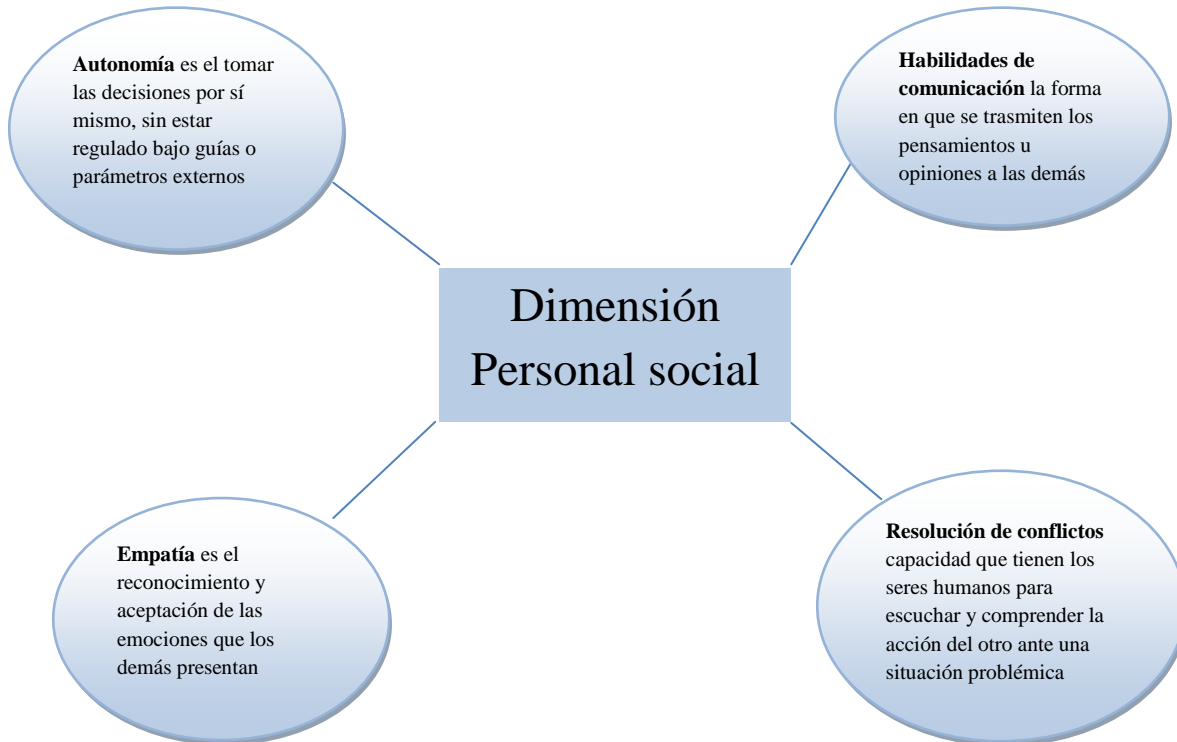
Autonomía es el tomar las decisiones por sí mismo, sin estar regulado bajo guías o parámetros externos

Habilidades de comunicación la forma en que se trasmiten los pensamientos u opiniones a las demás

Dimensión Personal social

Empatía es el reconocimiento y aceptación de las emociones que los demás presentan

Resolución de conflictos capacidad que tienen los seres humanos para escuchar y comprender la acción del otro ante una situación problémica